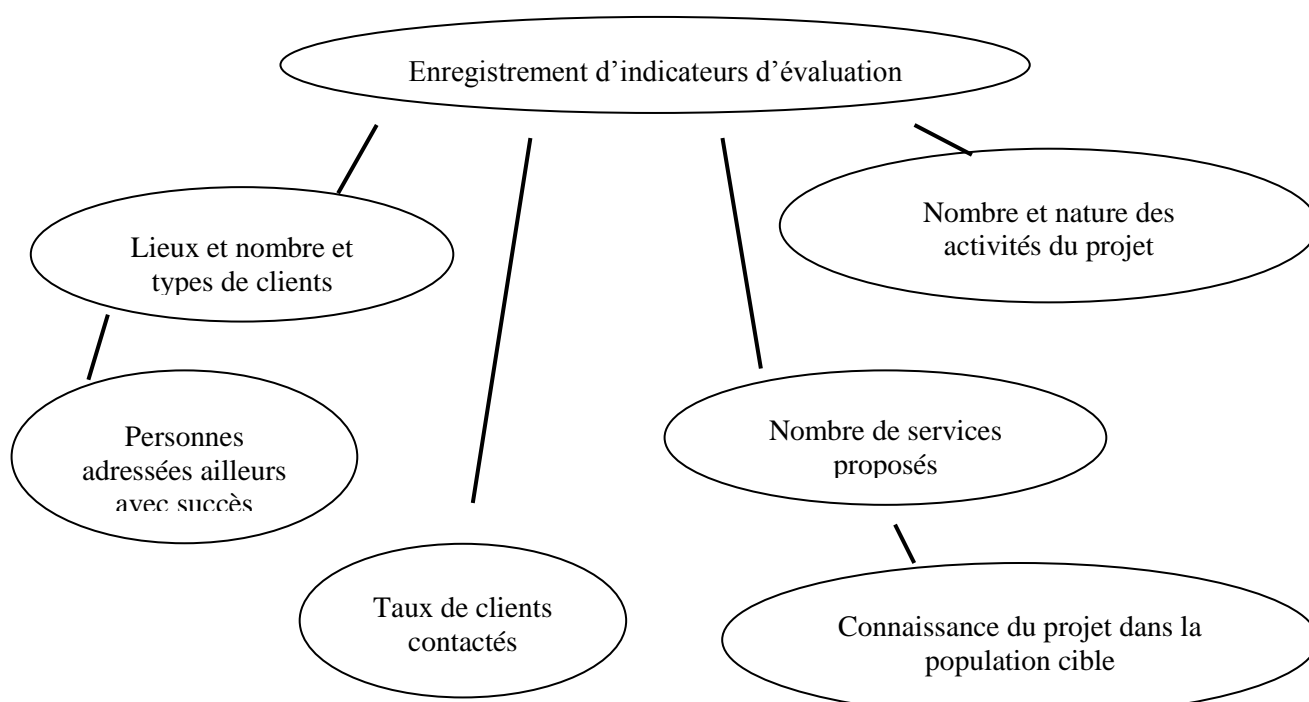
Enregistrement d’indicateurs d’évaluation

Lieux et nombre et types de clients

Nombre et nature des activités du projet

Personnes adressées ailleurs avec succès

Nombre de services proposés

Taux de clients contactés

Connaissance du projet dans la population cible